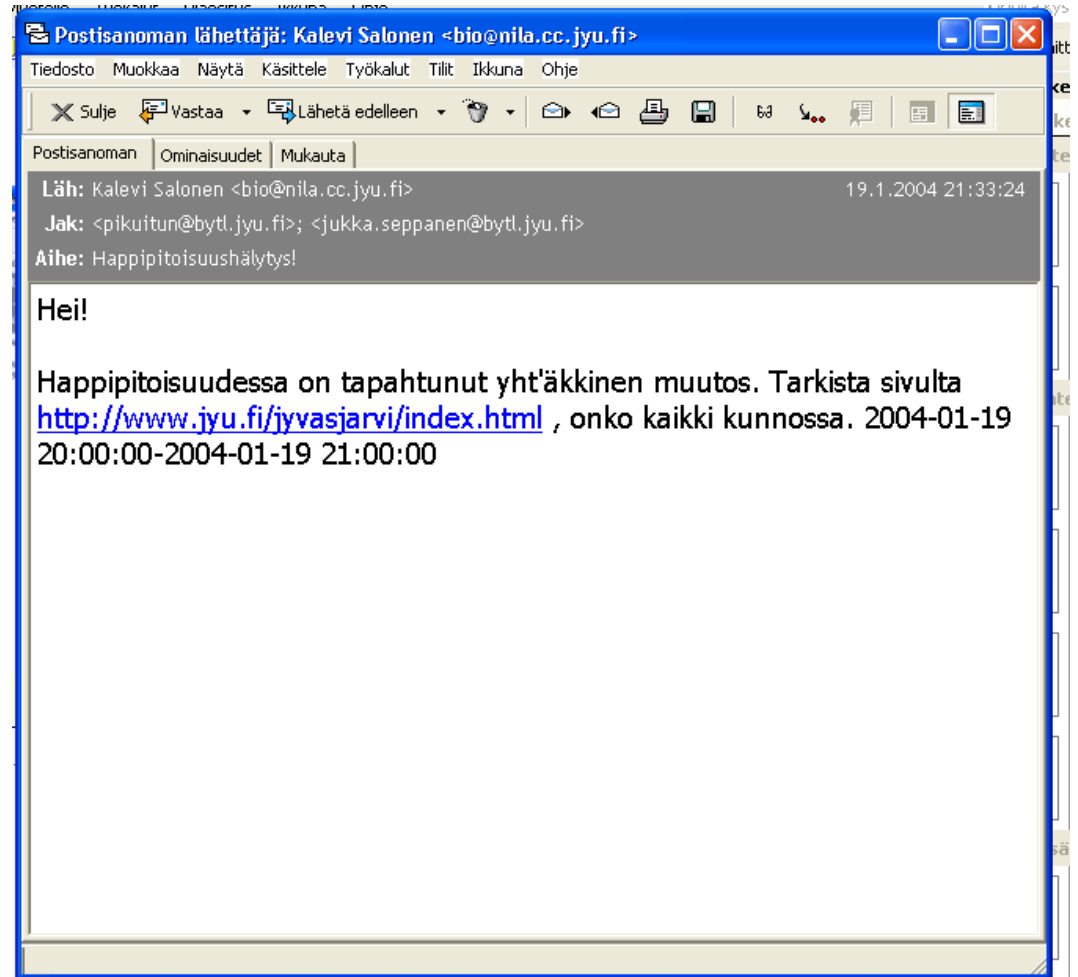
Postisanoman lähettäjä: Kalevi Salonen <bio@nila.cc.jyu.fi>

Tiedosto Muokkaa Näytä Käsittele Työkalut Tilit Ikkuna Ohje

Sulje Vastaa Lähetä edelleen

Postisanoman | Ominaisuudet | Mukauta

Läh: Kalevi Salonen <bio@nila.cc.jyu.fi> 19.1.2004 21:33:24
Jak: <pikuitun@bytl.jyu.fi>; <jukka.seppanen@bytl.jyu.fi>
Aihe: Happipitoisuushälytys!

Hei!

Happipitoisuudessa on tapahtunut yht'äkkinen muutos. Tarkista sivulta http://www.jyu.fi/jyvasjarvi/index.html , onko kaikki kunnossa. 2004-01-19 20:00:00-2004-01-19 21:00:00